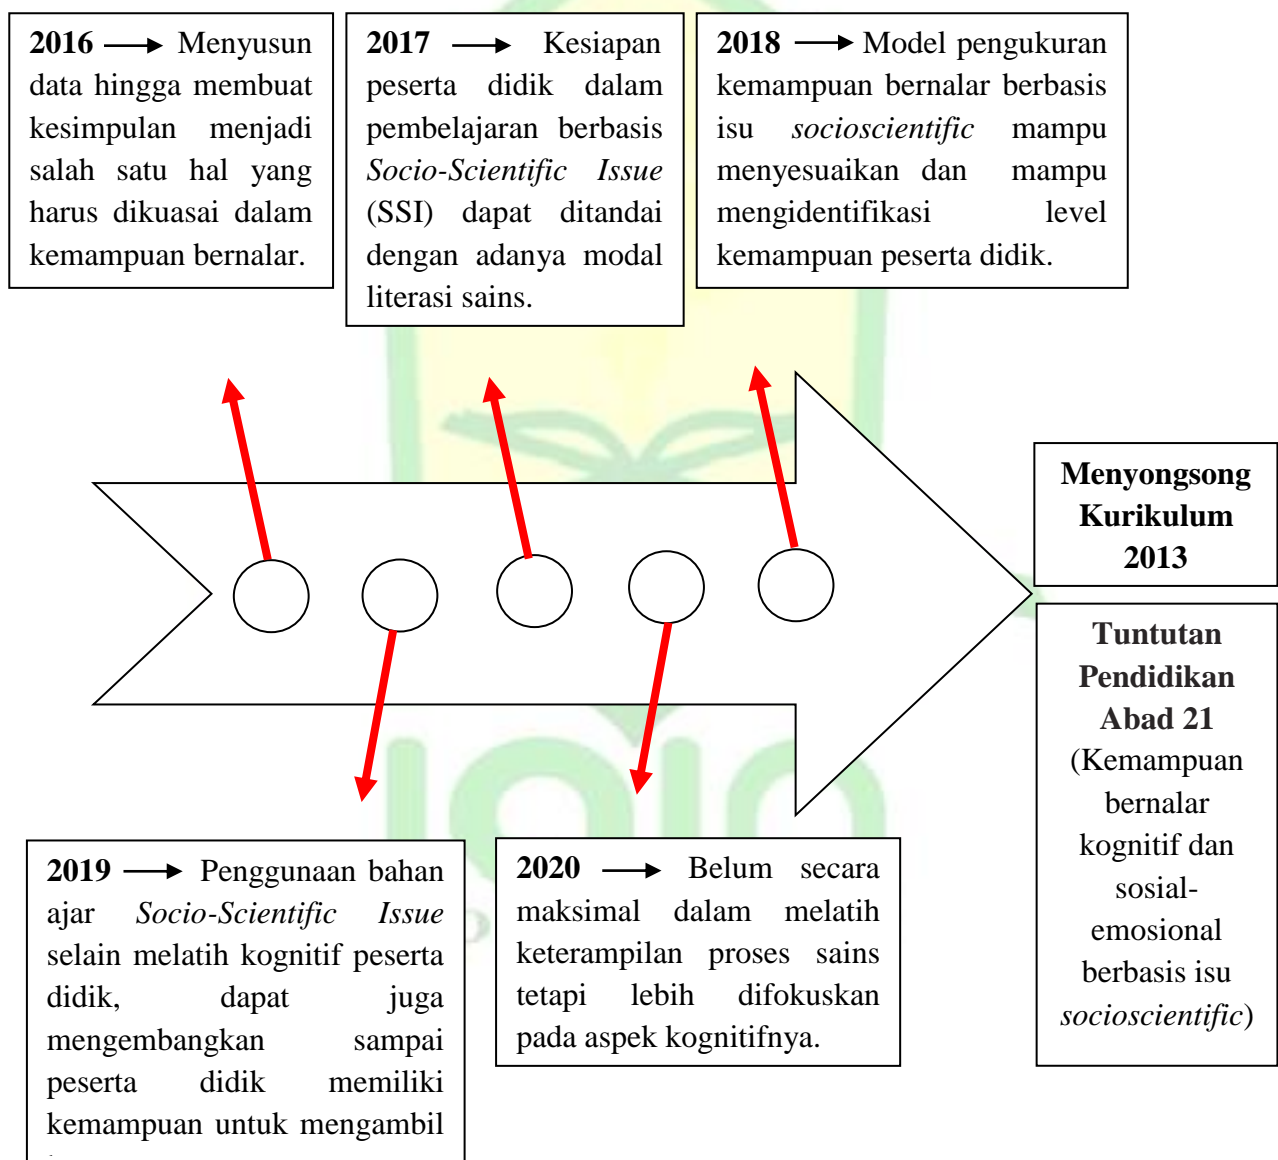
**2016** → Menyusun data hingga membuat kesimpulan menjadi salah satu hal yang harus dikuasai dalam kemampuan bernalar.

**2017** → Kesiapan peserta didik dalam pembelajaran berbasis *Socio-Scientific Issue* (SSI) dapat ditandai dengan adanya modal literasi sains.

**2018** → Model pengukuran kemampuan bernalar berbasis isu *socioscientific* mampu menyesuaikan dan mampu mengidentifikasi level kemampuan peserta didik.

**Menyongsong Kurikulum 2013**

**Tuntutan Pendidikan Abad 21** (Kemampuan bernalar kognitif dan sosial-emosional berbasis isu *socioscientific*)

**2019** → Penggunaan bahan ajar *Socio-Scientific Issue* selain melatih kognitif peserta didik, dapat juga mengembangkan sampai peserta didik memiliki kemampuan untuk mengambil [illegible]

**2020** → Belum secara maksimal dalam melatih keterampilan proses sains tetapi lebih difokuskan pada aspek kognitifnya.